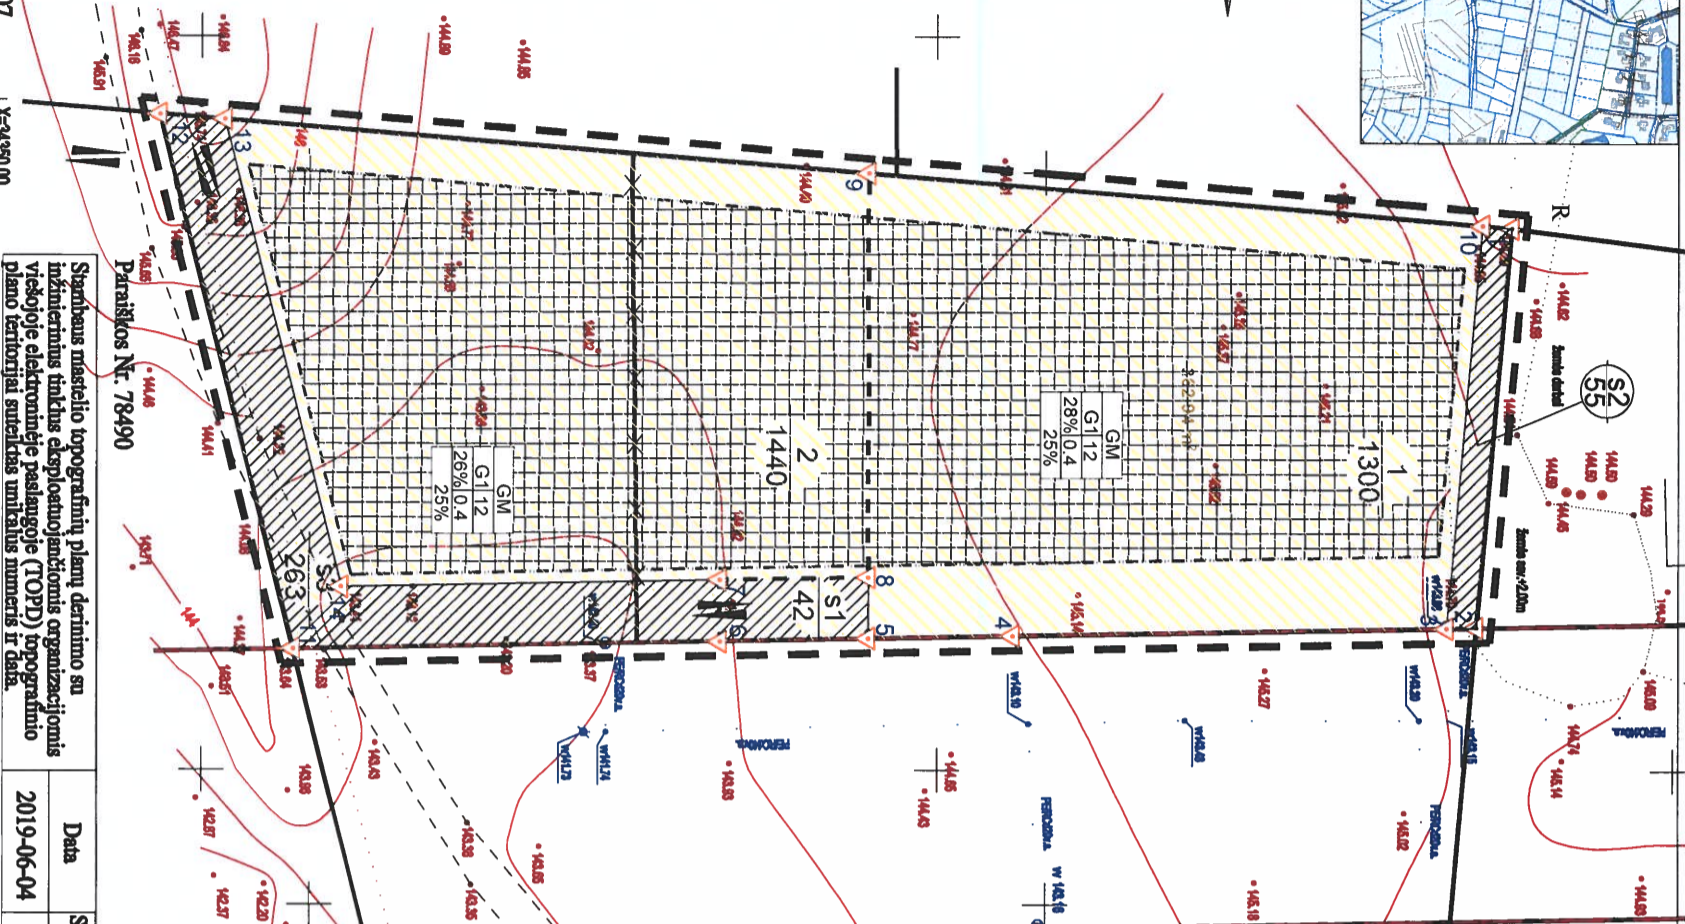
Stambaus mastelio topografinių planų derinimo su inžinerinius tinklus eksploatuojančiomis organizacijomis viešojoje elektroninėje paslaugoje (TOPD) topografinio plano teritorijai suteiktas unikalus numeris ir data.

Parašikos Nr. 78490

Data

2019-06-04

1
1300
GM
G1 12
28% 0.4
25%

2
1440
GM
G1 12
26% 0.4
25%

S1
42

S3
263

S2
55

1
2
4
5
6
7
8
9
10
11
12
13

R